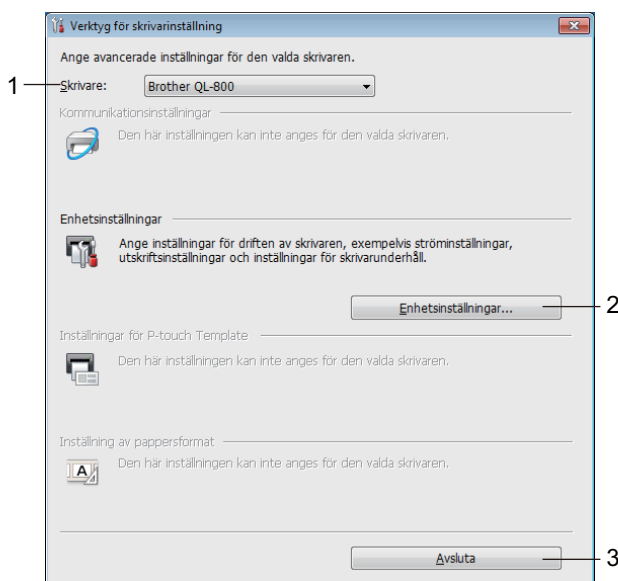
Verktyg för skrivarinställning

Ange avancerade inställningar för den valda skrivaren.

1

Skrivare: Brother QL-800

Kommunikationsinställningar

Den här inställningen kan inte anges för den valda skrivaren.

Enhetsinställningar

Ange inställningar för driften av skrivaren, exempelvis ströminställningar, utskriftsinställningar och inställningar för skrivarunderhåll.

Enhetsinställningar...

2

Inställningar för P-touch Template

Den här inställningen kan inte anges för den valda skrivaren.

Inställning av pappersformat

A

Den här inställningen kan inte anges för den valda skrivaren.

Avsluta

3